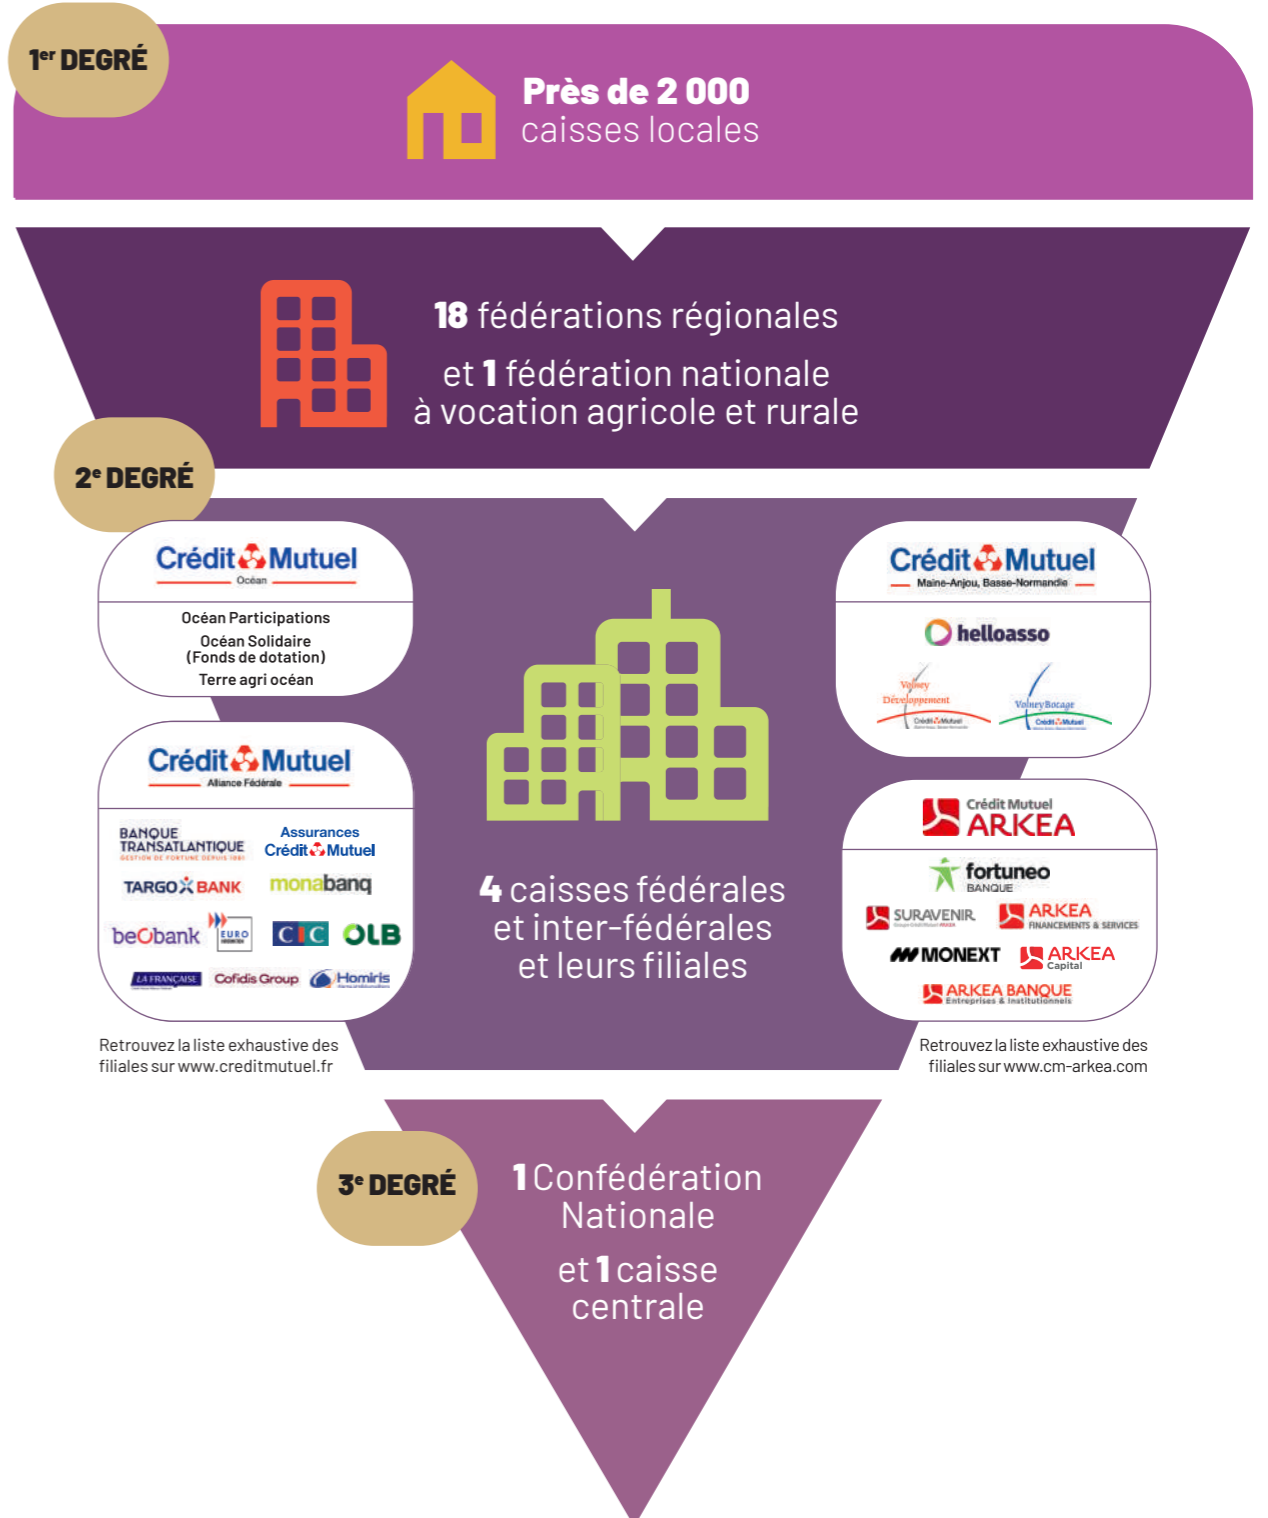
1<sup>er</sup> DEGRÉ

Près de 2 000 caisses locales

18 fédérations régionales

et 1 fédération nationale à vocation agricole et rurale

2<sup>e</sup> DEGRÉ

Crédit Mutuel
Océan

Océan Participations
Océan Solidaire (Fonds de dotation)
Terre agri océan

Crédit Mutuel
Alliance Fédérale

BANQUE TRANSATLANTIQUE
GESTION DE FORTUNE DEPUIS 1881
Assurances Crédit Mutuel
TARGO BANK
monabanq
beObank
EURO INFORMATION
CIC
OLB
LA FRANÇAISE
Cofidis Group
Homiris

Retrouvez la liste exhaustive des filiales sur www.creditmutuel.fr

4 caisses fédérales et inter-fédérales et leurs filiales

Crédit Mutuel
Maine-Anjou, Basse-Normandie

helloasso
Volney Développement
Crédit Mutuel
Volney Bocage
Crédit Mutuel

Crédit Mutuel ARKEA

fortuneo BANQUE
SURAVENIR
ARKEA FINANCEMENTS & SERVICES
MONEXT
ARKEA Capital
ARKEA BANQUE Entreprises & Institutionnels

Retrouvez la liste exhaustive des filiales sur www.cm-arkea.com

3<sup>e</sup> DEGRÉ

1 Confédération Nationale

et 1 caisse centrale